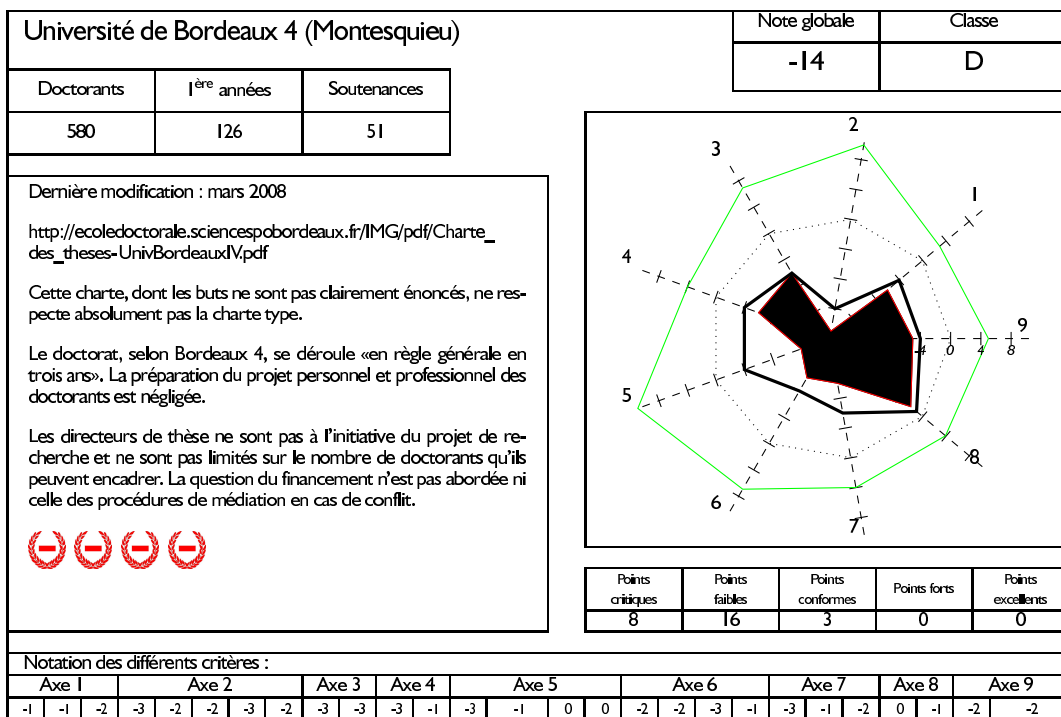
Université de Bordeaux 4 (Montesquieu)

| Note globale | Classe |
|---|---|
| -14 | D |

| Doctorants | I$^{ère}$ années | Soutenances |
|---|---|---|
| 580 | 126 | 51 |

Dernière modification : mars 2008

http://ecoledoctorale.sciencespobordeaux.fr/IMG/pdf/Charte_des_theses-UnivBordeauxIV.pdf

Cette charte, dont les buts ne sont pas clairement énoncés, ne respecte absolument pas la charte type.

Le doctorat, selon Bordeaux 4, se déroule «en règle générale en trois ans». La préparation du projet personnel et professionnel des doctorants est négligée.

Les directeurs de thèse ne sont pas à l'initiative du projet de recherche et ne sont pas limités sur le nombre de doctorants qu'ils peuvent encadrer. La question du financement n'est pas abordée ni celle des procédures de médiation en cas de conflit.

2
3
1
4
9
-4 0 4 8
5
8
6
7

| Points critiques | Points faibles | Points conformes | Points forts | Points excellents |
|---|---|---|---|---|
| 8 | 16 | 3 | 0 | 0 |

Notation des différents critères :

| Axe 1 | | | Axe 2 | | | | Axe 3 | | Axe 4 | | Axe 5 | | | | Axe 6 | | | | Axe 7 | | | Axe 8 | | Axe 9 | |
|---|---|---|---|---|---|---|---|---|---|---|---|---|---|---|---|---|---|---|---|---|---|---|---|---|---|
| -1 | -1 | -2 | -3 | -2 | -2 | -3 | -2 | -3 | -3 | -3 | -1 | -3 | -1 | 0 | 0 | -2 | -2 | -3 | -1 | -3 | -1 | -2 | 0 | -1 | -2 | -2 |